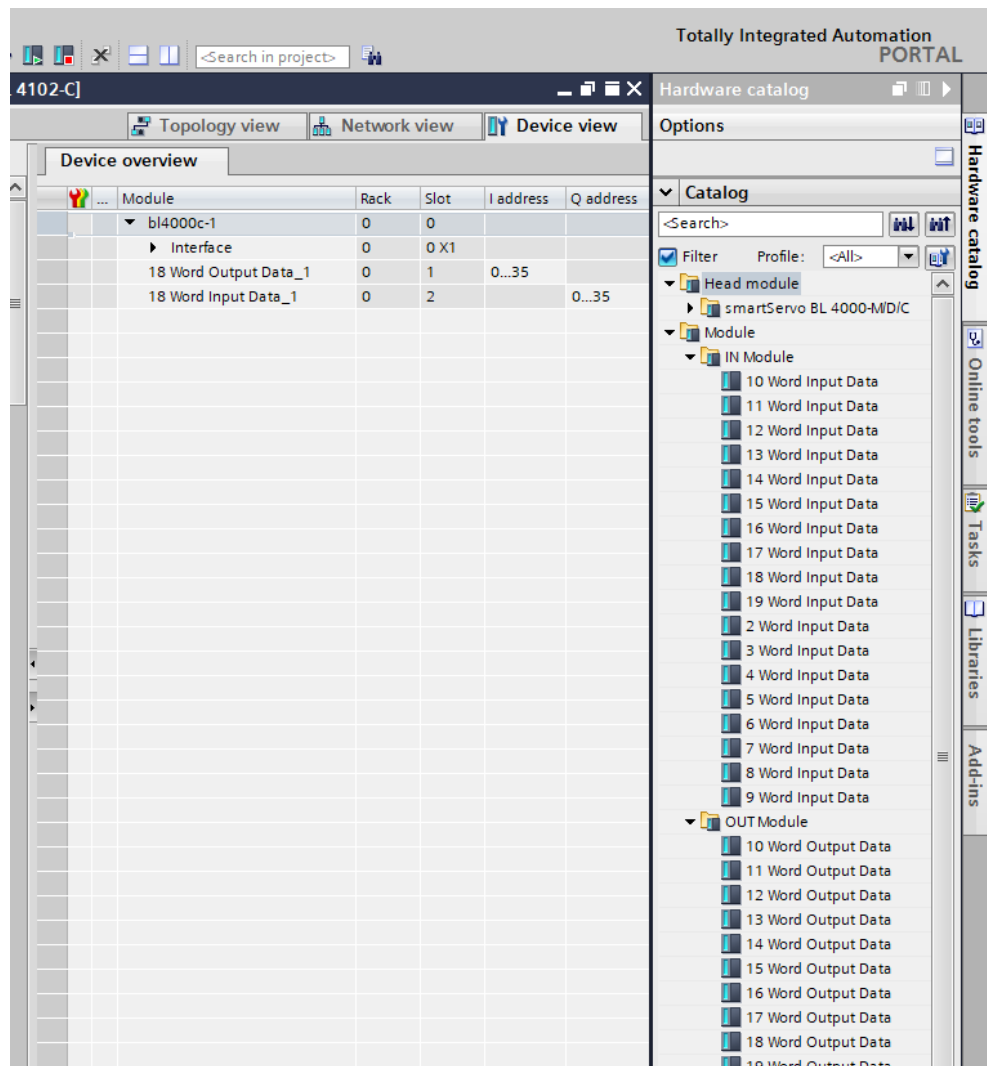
<Search in project>

Totally Integrated Automation
PORTAL

4102-C]

Topology view
Network view
Device view

Device overview

| | ... | Module | Rack | Slot | I address | Q address |
|---|---|---|---|---|---|---|
| | | bl4000c-1 | 0 | 0 | | |
| | | Interface | 0 | 0 X1 | | |
| | | 18 Word Output Data_1 | 0 | 1 | 0...35 | |
| | | 18 Word Input Data_1 | 0 | 2 | | 0...35 |

Hardware catalog

Options

Catalog

<Search>

Filter
Profile: <All>

Head module
smartServo BL 4000-M/D/C
Module
IN Module
10 Word Input Data
11 Word Input Data
12 Word Input Data
13 Word Input Data
14 Word Input Data
15 Word Input Data
16 Word Input Data
17 Word Input Data
18 Word Input Data
19 Word Input Data
2 Word Input Data
3 Word Input Data
4 Word Input Data
5 Word Input Data
6 Word Input Data
7 Word Input Data
8 Word Input Data
9 Word Input Data
OUT Module
10 Word Output Data
11 Word Output Data
12 Word Output Data
13 Word Output Data
14 Word Output Data
15 Word Output Data
16 Word Output Data
17 Word Output Data
18 Word Output Data
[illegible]

Hardware catalog
Online tools
Tasks
Libraries
Add-ins